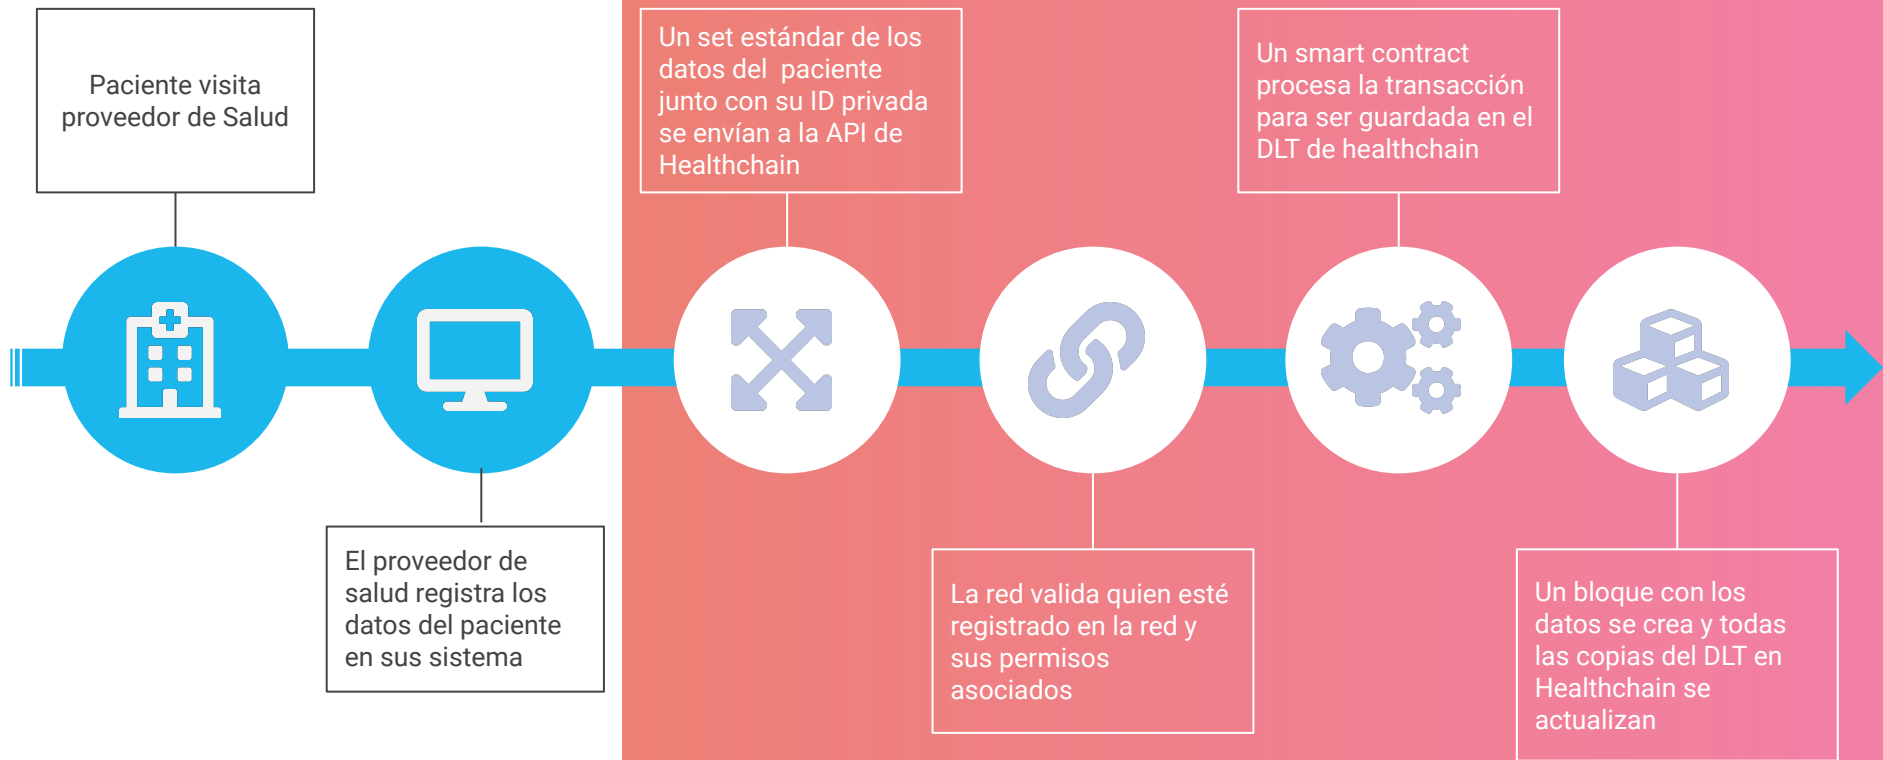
Paciente visita proveedor de Salud

El proveedor de salud registra los datos del paciente en sus sistema

Un set estándar de los datos del paciente junto con su ID privada se envían a la API de Healthchain

La red valida quien esté registrado en la red y sus permisos asociados

Un smart contract procesa la transacción para ser guardada en el DLT de healthchain

Un bloque con los datos se crea y todas las copias del DLT en Healthchain se actualizan